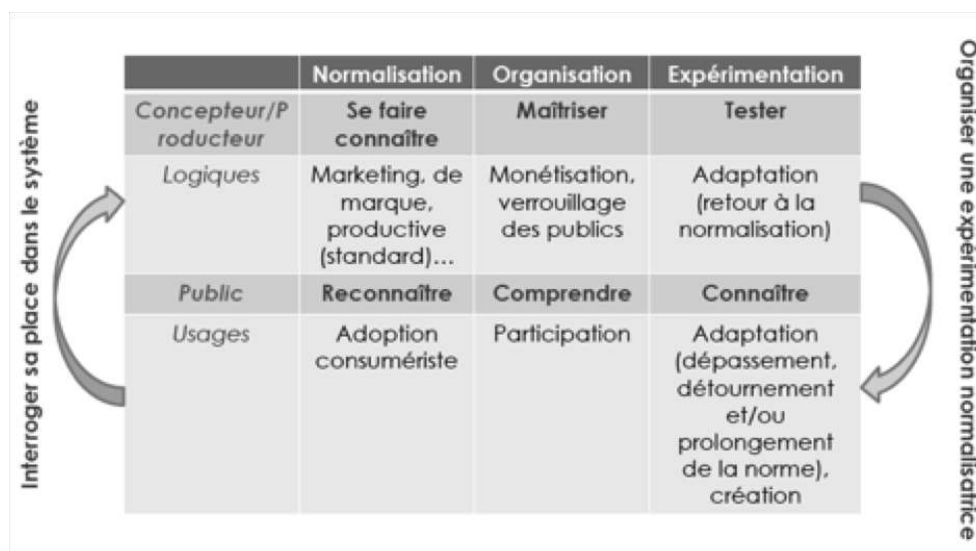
Interroger sa place dans le système

| | Normalisation | Organisation | Expérimentation |
|---|---|---|---|
| Concepteur/Producteur | Se faire connaître | Maîtriser | Tester |
| Logiques | Marketing, de marque, productive (standard)... | Monétisation, verrouillage des publics | Adaptation (retour à la normalisation) |
| Public | Reconnaître | Comprendre | Connaître |
| Usages | Adoption consumériste | Participation | Adaptation (dépassement, détournement et/ou prolongement de la norme), création |

Organiser une expérimentation normalisatrice